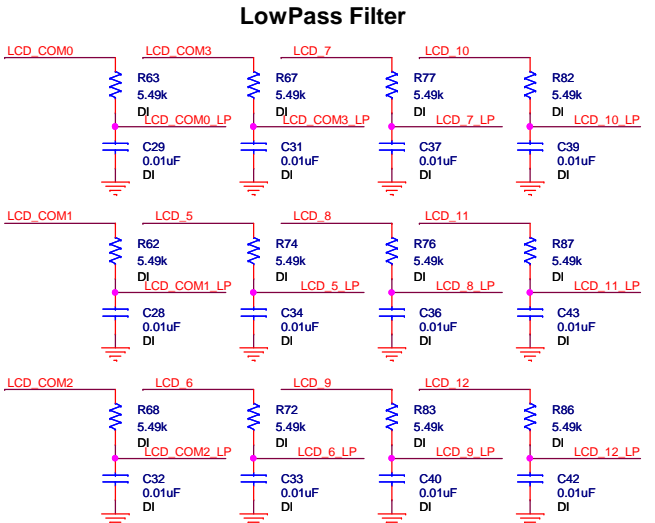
LowPass Filter

LCD_COM0
R63
5.49k
DI
LCD_COM0_LP
C29
0.01uF
DI

LCD_COM3
R67
5.49k
DI
LCD_COM3_LP
C31
0.01uF
DI

LCD_7
R77
5.49k
DI
LCD_7_LP
C37
0.01uF
DI

LCD_10
R82
5.49k
DI
LCD_10_LP
C39
0.01uF
DI

LCD_COM1
R62
5.49k
DI
LCD_COM1_LP
C28
0.01uF
DI

LCD_5
R74
5.49k
DI
LCD_5_LP
C34
0.01uF
DI

LCD_8
R76
5.49k
DI
LCD_8_LP
C36
0.01uF
DI

LCD_11
R87
5.49k
DI
LCD_11_LP
C43
0.01uF
DI

LCD_COM2
R68
5.49k
DI
LCD_COM2_LP
C32
0.01uF
DI

LCD_6
R72
5.49k
DI
LCD_6_LP
C33
0.01uF
DI

LCD_9
R83
5.49k
DI
LCD_9_LP
C40
0.01uF
DI

LCD_12
R86
5.49k
DI
LCD_12_LP
C42
0.01uF
DI